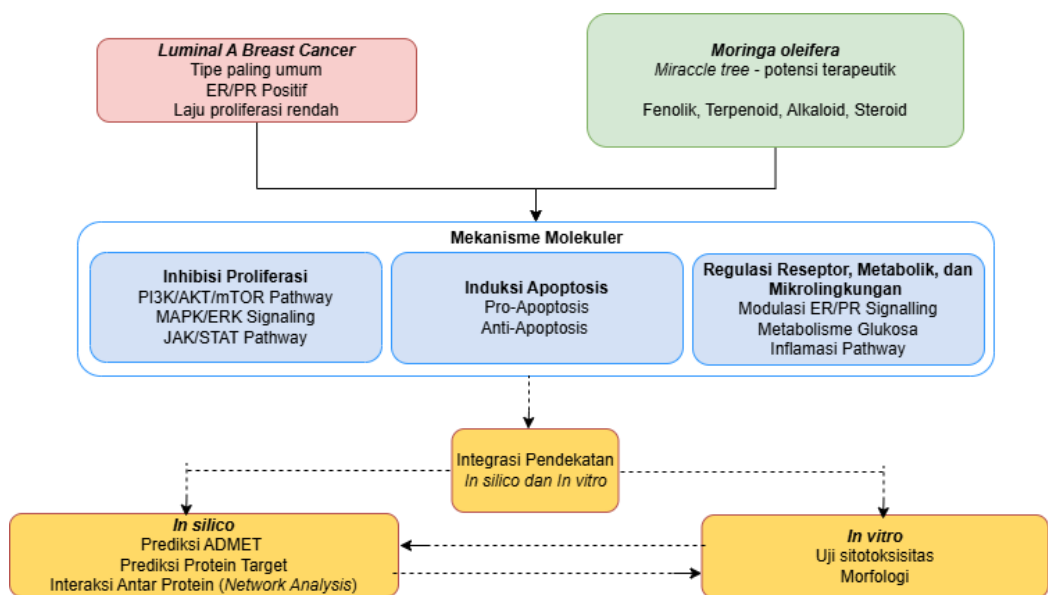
Luminal A Breast Cancer
Tipe paling umum
ER/PR Positif
Laju proliferasi rendah

Moringa oleifera
Miraccle tree - potensi terapeutik

Fenolik, Terpenoid, Alkaloid, Steroid

Mekanisme Molekuler

Inhibisi Proliferasi
PI3K/AKT/mTOR Pathway
MAPK/ERK Signaling
JAK/STAT Pathway

Induksi Apoptosis
Pro-Apoptosis
Anti-Apoptosis

Regulasi Reseptor, Metabolik, dan Mikrolingkungan
Modulasi ER/PR Signalling
Metabolisme Glukosa
Inflamasi Pathway

Integrasi Pendekatan
In silico dan In vitro

In silico
Prediksi ADMET
Prediksi Protein Target
Interaksi Antar Protein (Network Analysis)

In vitro
Uji sitotoksisitas
Morfologi